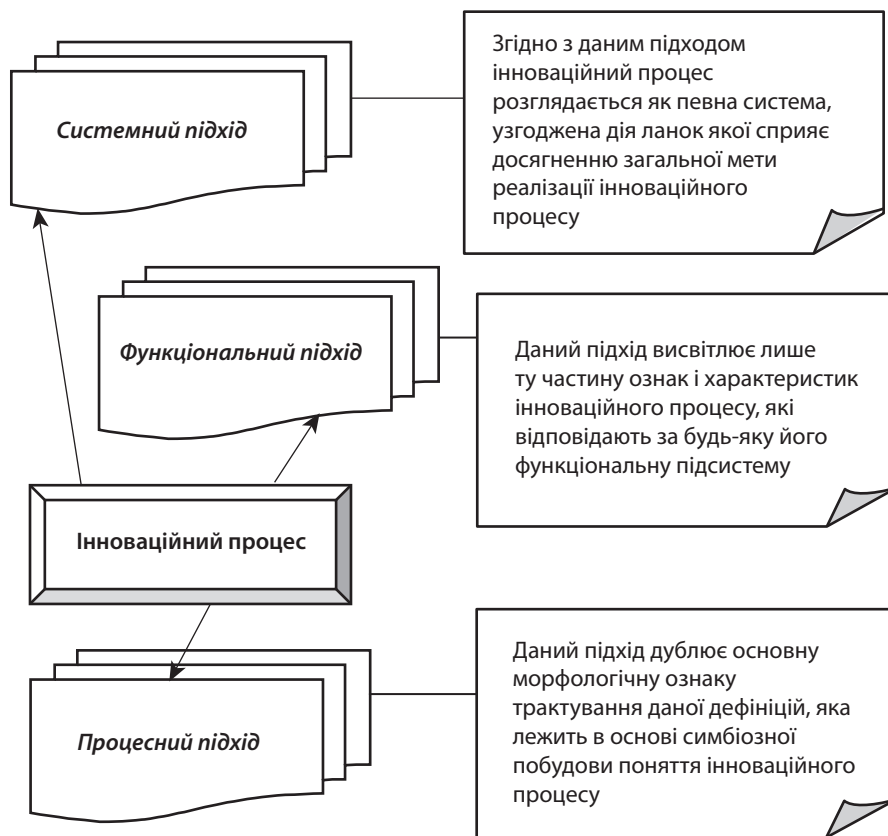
Системний підхід

Згідно з даним підходом інноваційний процес розглядається як певна система, узгоджена дія ланок якої сприяє досягненню загальної мети реалізації інноваційного процесу

Функціональний підхід

Даний підхід висвітлює лише ту частину ознак і характеристик інноваційного процесу, які відповідають за будь-яку його функціональну підсистему

Інноваційний процес

Процесний підхід

Даний підхід дублює основну морфологічну ознаку трактування даної дефініцій, яка лежить в основі симбіозної побудови поняття інноваційного процесу